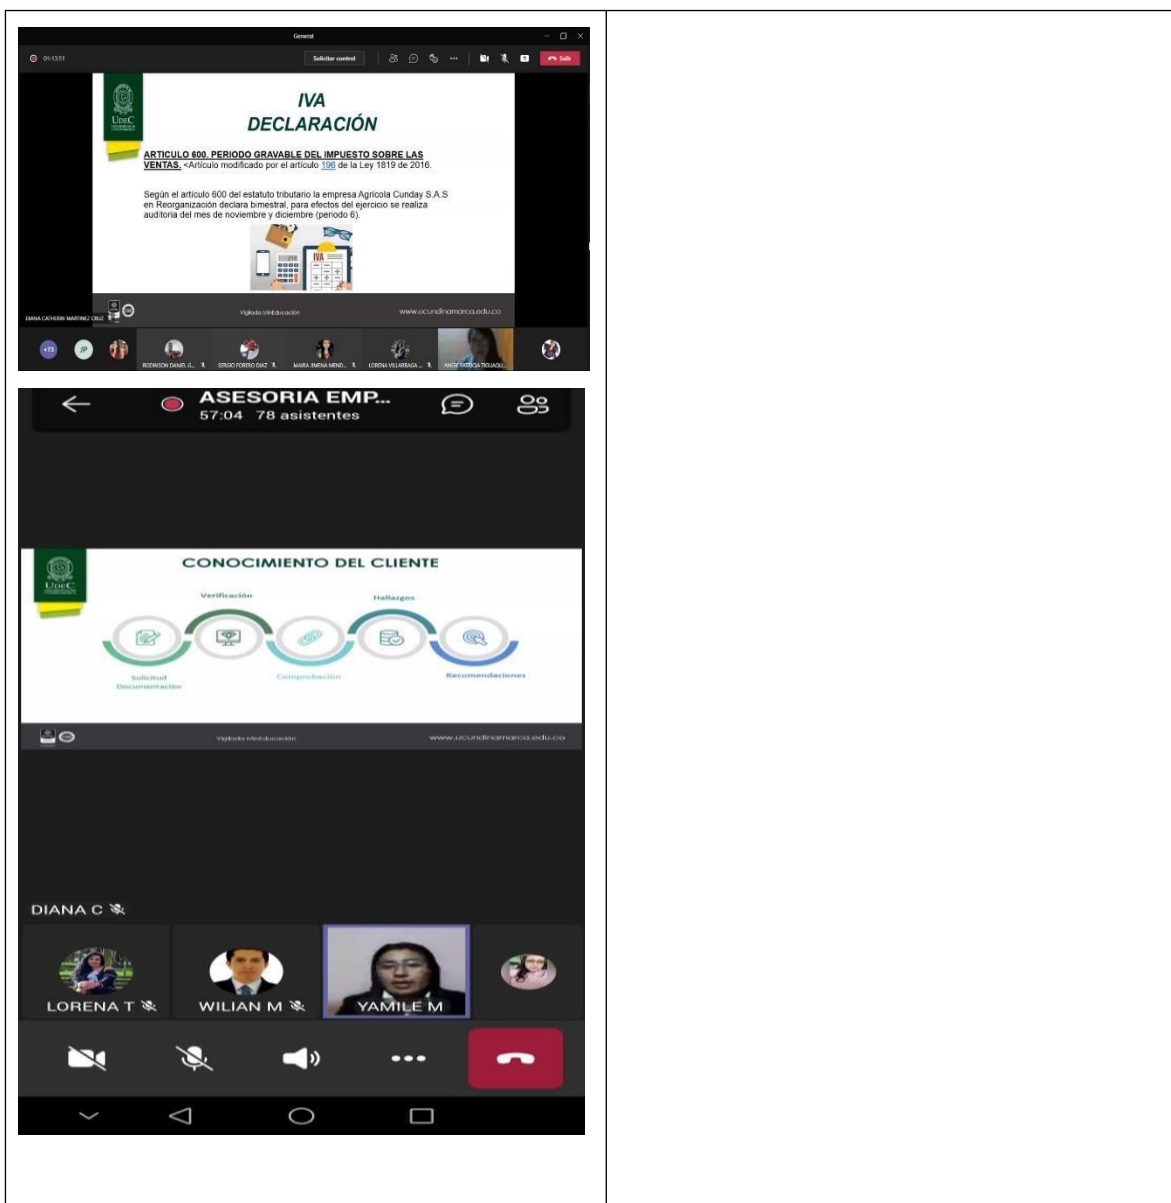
General

01:13:51

Solicitar control

Salir

UDEC

IVA
DECLARACIÓN

ARTICULO 600. PERIODO GRAVABLE DEL IMPUESTO SOBRE LAS VENTAS. <Artículo modificado por el artículo 196 de la Ley 1819 de 2016.

Según el artículo 600 del estatuto tributario la empresa Agricola Cunday S.A.S en Reorganización declara bimestral, para efectos del ejercicio se realiza auditoria del mes de noviembre y diciembre (periodo 6).

IVA

DIANA CATHERIN MARTINEZ CRUZ

Vigilada MinEducación

www.ucundinamarca.edu.co

+73

JP

RODINSON DANIEL G...

SERGIO FORERO DIAZ

MARIA JIMENA MEND...

LORENA VILLARRAGA ...

ANGIE PATRICIA TIGUAQU...

ASESORIA EMP...
57:04 78 asistentes

UDEC

CONOCIMIENTO DEL CLIENTE

Verificación

Hallazgos

Solicitud Documentación

Comprobación

Recomendaciones

Vigilada MinEducación

www.ucundinamarca.edu.co

DIANA C

LORENA T

WILIAN M

YAMILE M